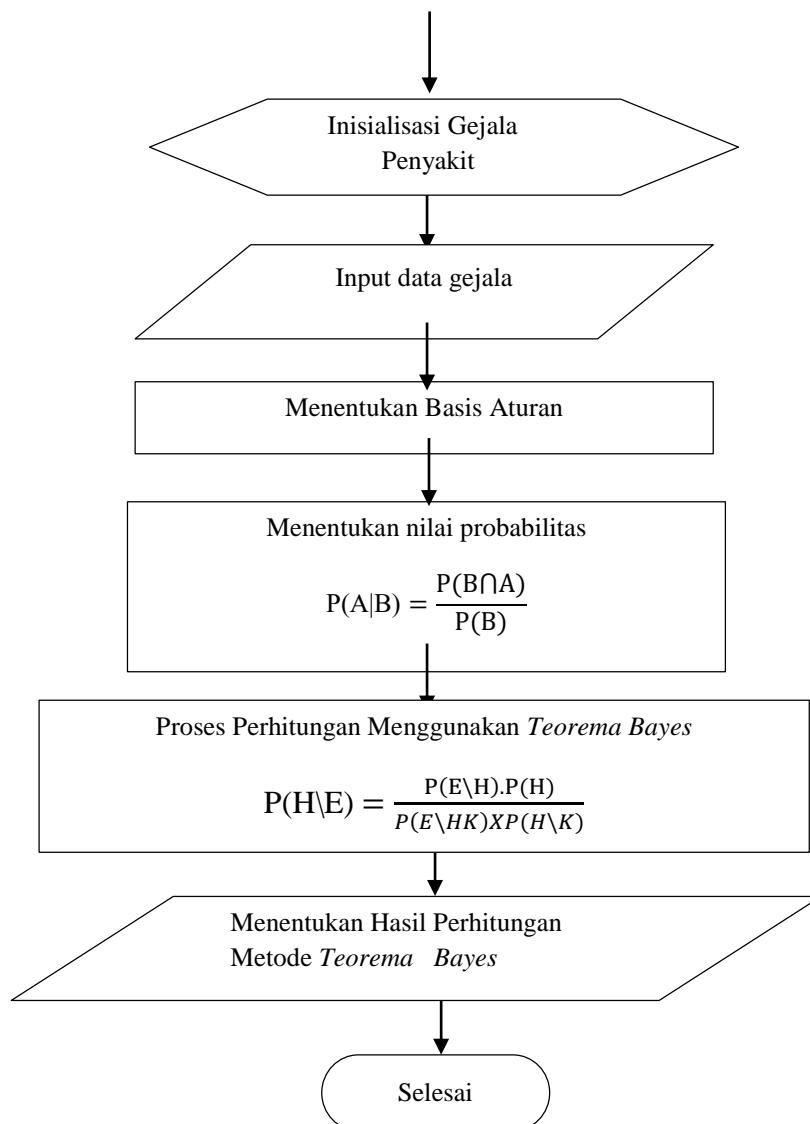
Inisialisasi Gejala Penyakit

Input data gejala

Menentukan Basis Aturan

Menentukan nilai probabilitas

$P(A|B) = \frac{P(B \cap A)}{P(B)}$

Proses Perhitungan Menggunakan *Teorema Bayes*

$P(H\backslash E) = \frac{P(E\backslash H).P(H)}{P(E\backslash HK)XP(H\backslash K)}$

Menentukan Hasil Perhitungan Metode *Teorema Bayes*

Selesai